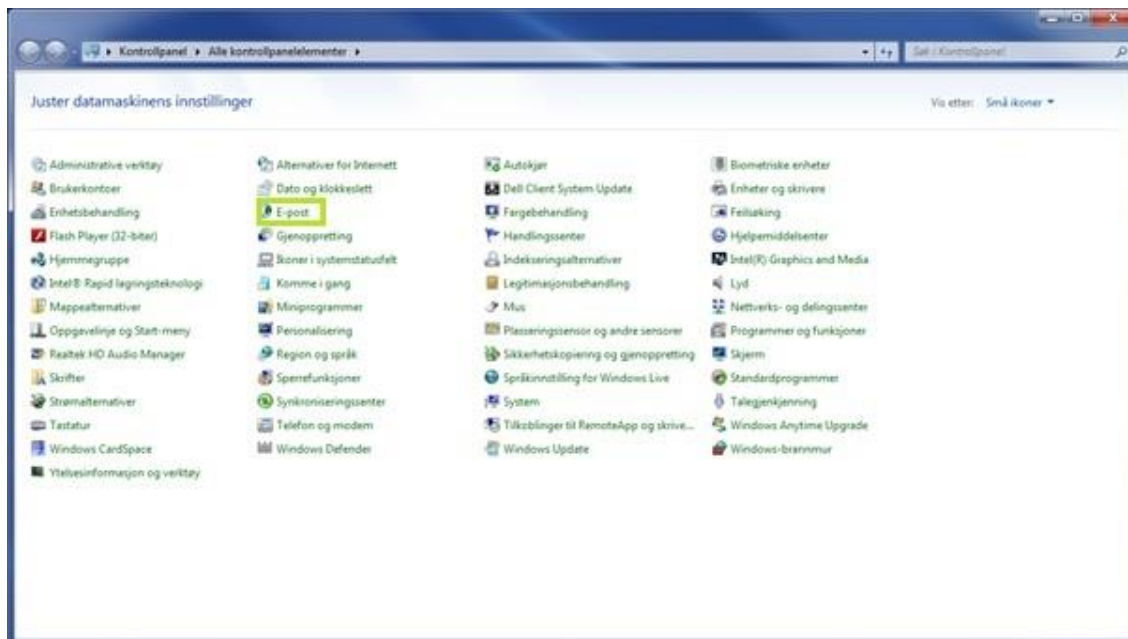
Kontrollpanel ▸ Alle kontrollpanelelementer ▸

Søk i Kontrollpanel

Juster datamaskinens innstillinger

Vis etter: Små ikoner ▾

Administrative verktøy
Brukerkontoer
Enhetsbehandling
Flash Player (32-biter)
Hjemmegruppe
Intel® Rapid lagringsteknologi
Mappealternativer
Oppgavelinje og Start-meny
Realtek HD Audio Manager
Skrifter
Strømalternativer
Tastatur
Windows CardSpace
Ytelsesinformasjon og verktøy

Alternativer for Internett
Dato og klokkeslett
E-post
Gjenoppretting
Ikoner i systemstatusfelt
Komme i gang
Miniprogrammer
Personalisering
Region og språk
Sperrefunksjoner
Synkroniseringssenter
Telefon og modem
Windows Defender

Autokjør
Dell Client System Update
Fargebehandling
Handlingssenter
Indekseringsalternativer
Legitimasjonsbehandling
Mus
Plasseringssensor og andre sensorer
Sikkerhetskopiering og gjenoppretting
Språkinnstilling for Windows Live
System
Tilkoblinger til RemoteApp og skrive...
Windows Update

Biometriske enheter
Enheter og skrivere
Feilsøking
Hjelpemiddelsenter
Intel(R) Graphics and Media
Lyd
Nettverks- og delingssenter
Programmer og funksjoner
Skjerm
Standardprogrammer
Talegjenkjenning
Windows Anytime Upgrade
Windows-brannmur